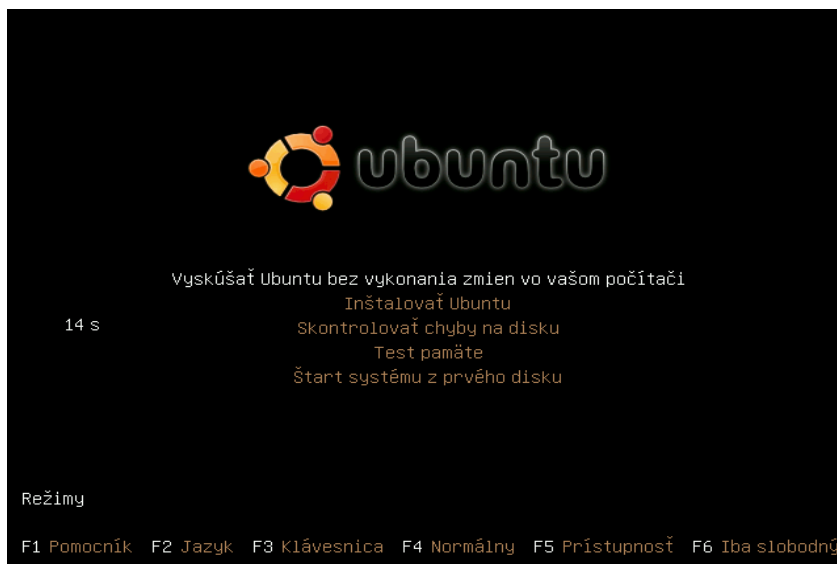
ubuntu

Vyskúšať Ubuntu bez vykonania zmien vo vašom počítači
Inštalovať Ubuntu
14 s
Skontrolovať chyby na disku
Test pamäte
Štart systému z prvého disku

Režimy

F1 Pomocník F2 Jazyk F3 Klávesnica F4 Normálny F5 Prístupnosť F6 Iba slobodný